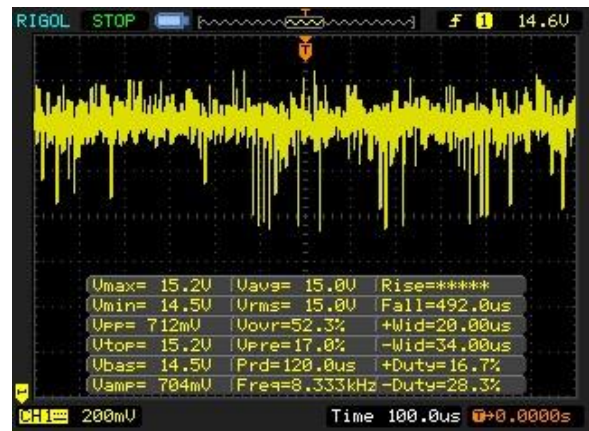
RIGOL STOP T 1 14.6V

T

| Vmax= 15.2V | Vavg= 15.0V | Rise=***** |
|---|---|---|
| Vmin= 14.5V | Vrms= 15.0V | Fall=492.0us |
| Vpp= 712mV | Vovr=52.3% | +Wid=20.00us |
| Vtop= 15.2V | Vpre=17.0% | -Wid=34.00us |
| Vbas= 14.5V | Prd=120.0us | +Duty=16.7% |
| Vamp= 704mV | Freq=8.333kHz | -Duty=28.3% |

CH1 200mV Time 100.0us T→0.0000s